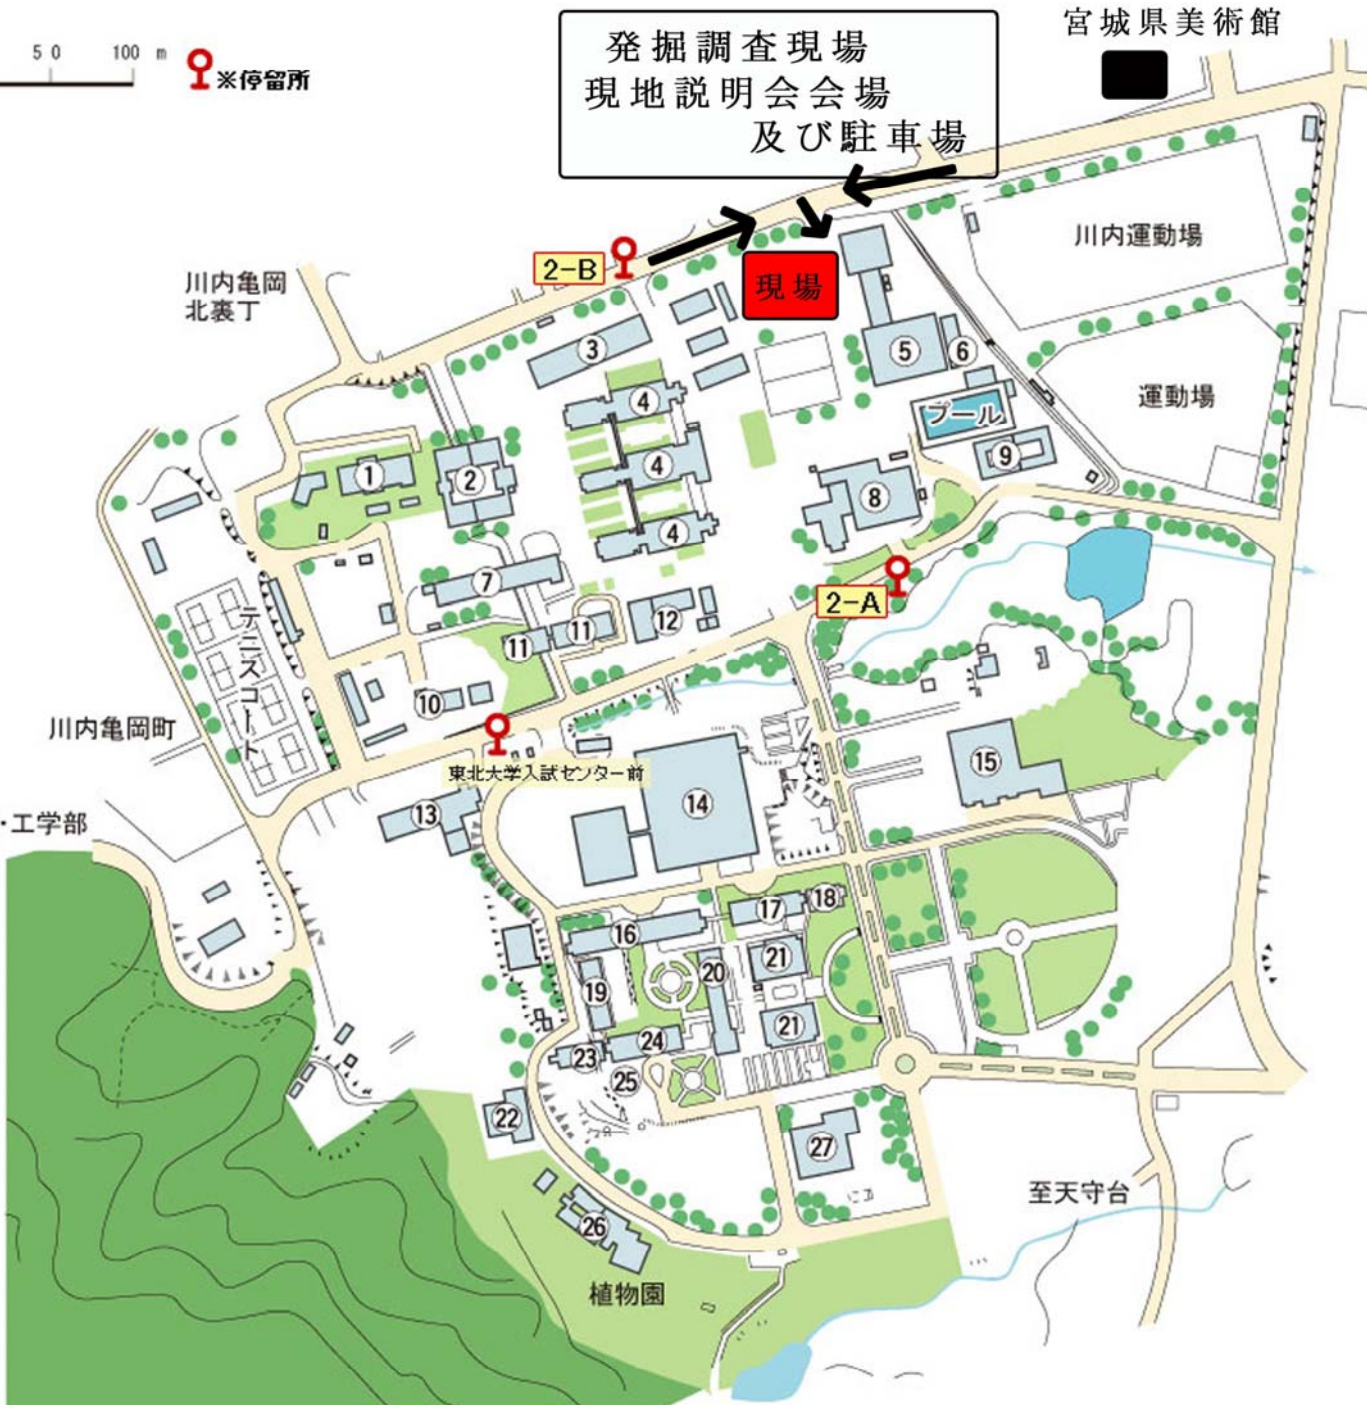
50 100 m

※停留所

発掘調査現場
現地説明会会場
及び駐車場

宮城県美術館

川内運動場

運動場

2−B

現場

川内亀岡
北裏丁

3
4
4
4
5
6
プール
9
8
1
2
7
2−A
12
11
11
10
テニスコート
川内亀岡町
東北大学入試センター前
13
14
15
・工学部
17
18
16
21
20
19
21
24
23
25
22
27
至天守台
26
植物園